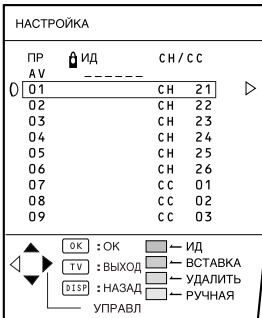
НАСТРОЙКА

| ПР | ИД | CH/CC |
|---|---|---|
| AV | ------ | |
| 01 | | CH 21 |
| 02 | | CH 22 |
| 03 | | CH 23 |
| 04 | | CH 24 |
| 05 | | CH 25 |
| 06 | | CH 26 |
| 07 | | CC 01 |
| 08 | | CC 02 |
| 09 | | CC 03 |

OK : OK
TV : ВЫХОД
DISP : НАЗАД
УПРАВЛ

← ИД
← ВСТАВКА
← УДАЛИТЬ
← РУЧНАЯ